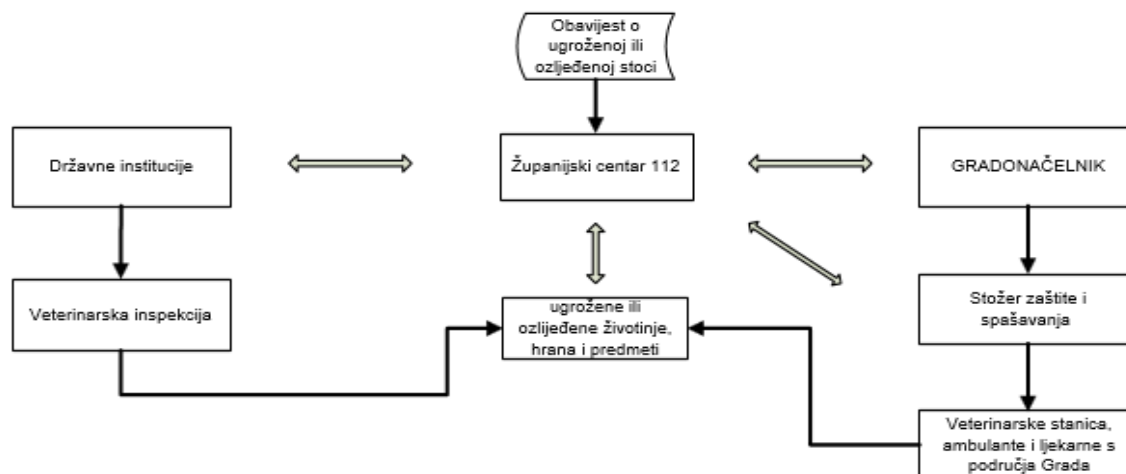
Obavijest o ugroženoj ili ozlijeđenoj stoci

Državne institucije

Županijski centar 112

GRADONAČELNIK

Veterinarska inspekcija

ugrožene ili ozlijeđene životinje, hrana i predmeti

Stožer zaštite i spašavanja

Veterinarske stanica, ambulante i ljekarne s područja Grada